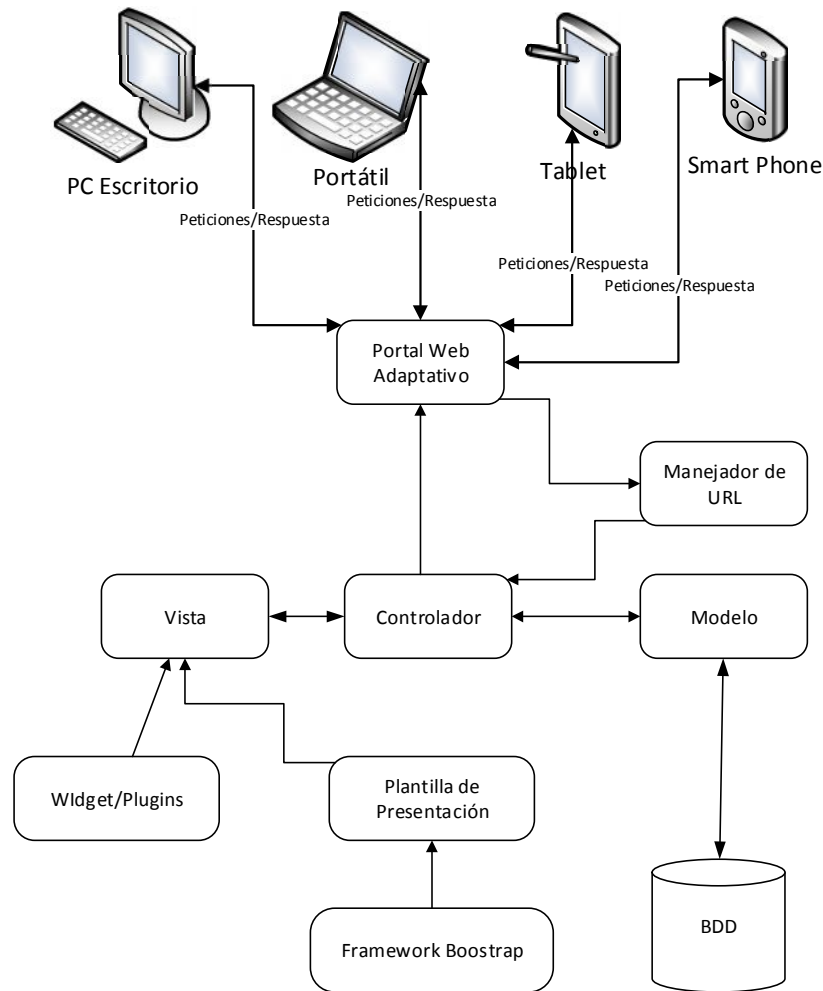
PC Escritorio

Portátil

Tablet

Smart Phone

Peticiones/Respuesta

Peticiones/Respuesta

Peticiones/Respuesta

Peticiones/Respuesta

Portal Web Adaptativo

Manejador de URL

Vista

Controlador

Modelo

WIdget/Plugins

Plantilla de Presentación

Framework Boostrap

BDD